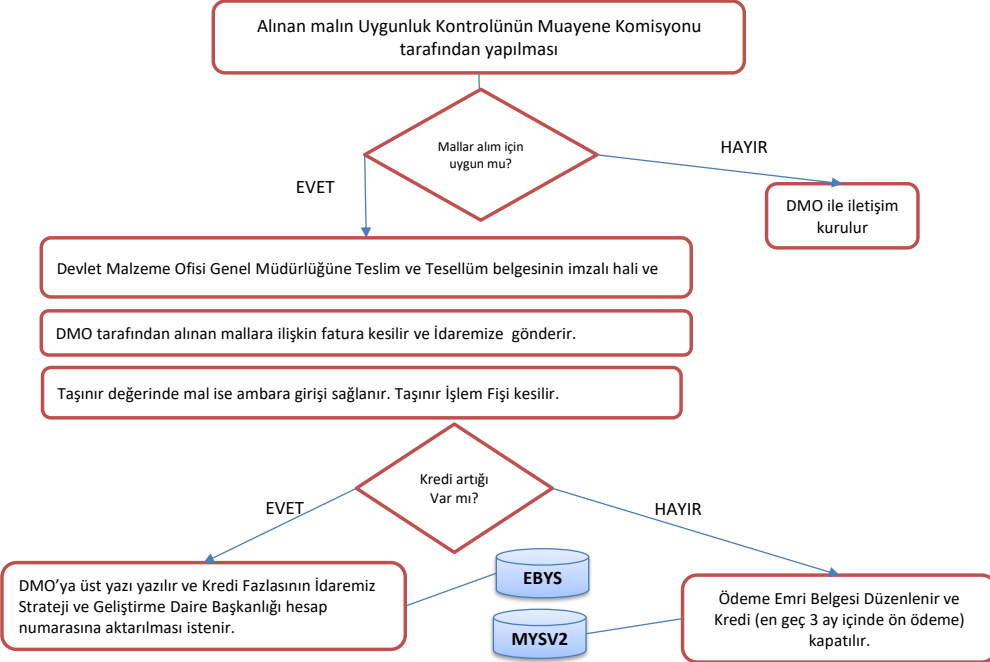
Alınan malın Uygunluk Kontrolünün Muayene Komisyonu tarafından yapılması

Mallar alım için uygun mu?

HAYIR

EVET

DMO ile iletişim kurulur

Devlet Malzeme Ofisi Genel Müdürlüğüne Teslim ve Tesellüm belgesinin imzalı hali ve

DMO tarafından alınan mallara ilişkin fatura kesilir ve İdaremize gönderir.

Taşınır değerinde mal ise ambara girişi sağlanır. Taşınır İşlem Fişi kesilir.

Kredi artığı Var mı?

EVET

HAYIR

DMO'ya üst yazı yazılır ve Kredi Fazlasının İdaremiz Strateji ve Geliştirme Daire Başkanlığı hesap numarasına aktarılması istenir.

EBYS

MYSV2

Ödeme Emri Belgesi Düzenlenir ve Kredi (en geç 3 ay içinde ön ödeme) kapatılır.